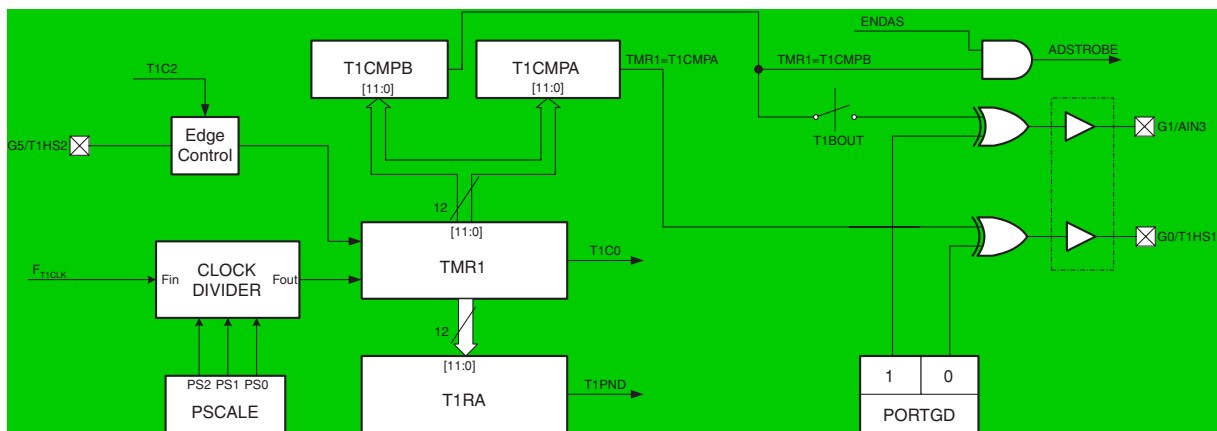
ENDAS
ADSTROBE
T1CMPB
[11:0]
T1CMPA
[11:0]
TMR1=T1CMPA
TMR1=T1CMPB
T1C2
Edge Control
G5/T1HS2
T1BOUT
G1/AIN3
12
[11:0]
G0/T1HS1
$F_{T1CLK}$
Fin
CLOCK DIVIDER
Fout
TMR1
T1C0
12
[11:0]
T1RA
T1PND
PS2 PS1 PS0
PSCALE
1
0
PORTGD